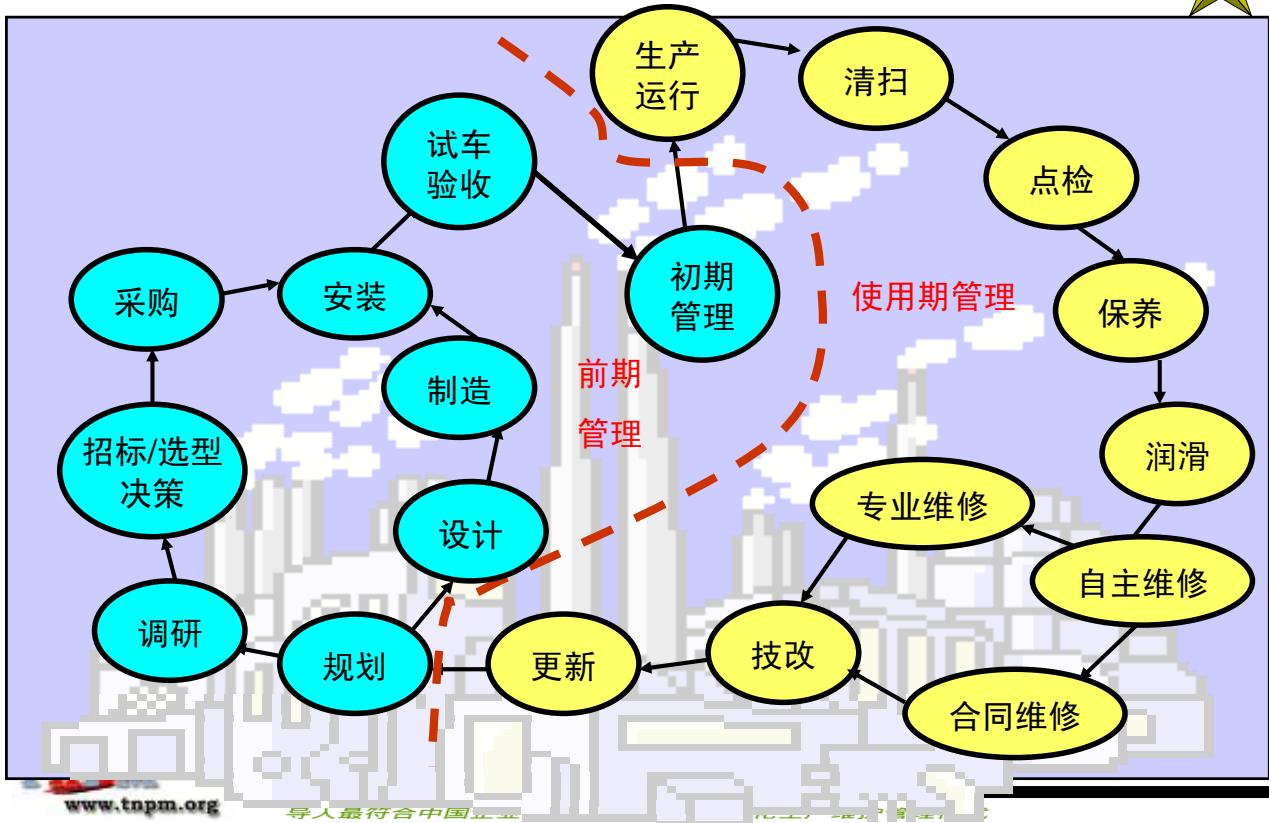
生产运行

清扫

试车验收

点检

初期管理

使用期管理

采购

安装

保养

前期

制造

管理

润滑

招标/选型决策

专业维修

设计

自主维修

调研

技改

规划

更新

合同维修

www.tnpm.org

导入最符合中国企业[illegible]化生产维护管理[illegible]